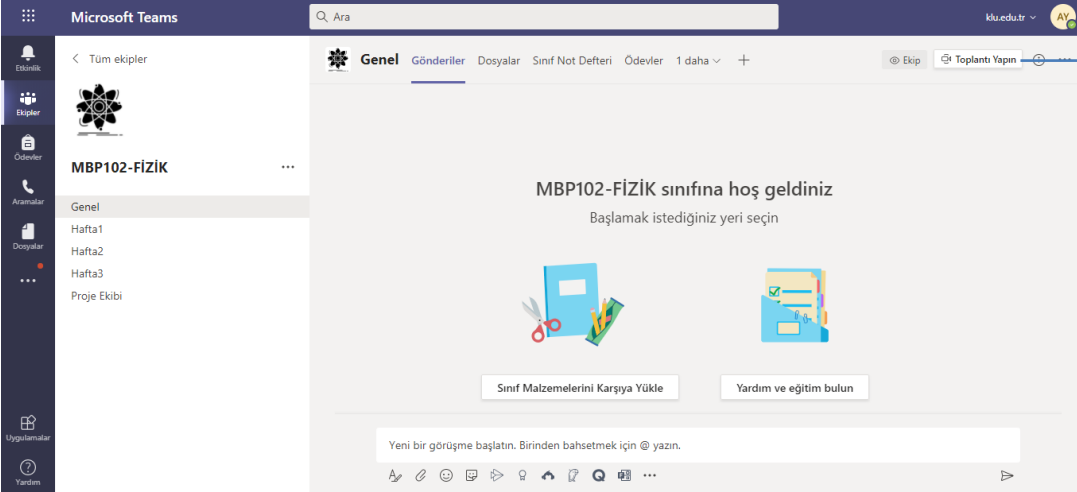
Microsoft Teams
Ara
klu.edu.tr
AY

Etkinlik
Ekipler
Ödevler
Aramalar
Dosyalar
...
Uygulamalar
Yardım

< Tüm ekipler

MBP102-FİZİK ...

Genel
Hafta1
Hafta2
Hafta3
Proje Ekibi

Genel Gönderiler Dosyalar Sınıf Not Defteri Ödevler 1 daha +
Ekip
Toplantı Yapın

MBP102-FİZİK sınıfına hoş geldiniz
Başlamak istediğiniz yeri seçin

Sınıf Malzemelerini Karşıya Yükle
Yardım ve eğitim bulun

Yeni bir görüşme başlatın. Birinden bahsetmek için @ yazın.